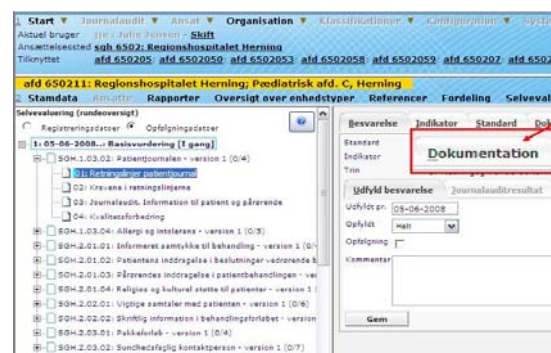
1 Start ▼ Journalaudit ▼ Ansat ▼ Organisation ▼ Klassifikationer ▼ Konfiguration ▼ Syste

Aktuel bruger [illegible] - Skift
Ansættelsessted sgh 6502: Regionshospitalet Herning
Tilknyttet afd 6502051 afd 6502050 afd 6502053 afd 6502058 afd 6502059 afd 6502071 afd 6502

afd 650211: Regionshospitalet Herning; Pædiatrisk afd. C, Herning

2 Stamdata Ansatte Rapporter Oversigt over enhedstyper Referencer Fordeling Selveval

Selvevaluering (rundeoversigt)

Registreringsdatoer Opfølgningsdatoer

1: 05-06-2008..: Basisvurdering [I gang]

SGH.1.03.02: Patientjournalen - version 1 (0/4)

01: Retningslinjer patientjournal

02: Kravene i retningslinjerne

03: Journalaudit. Information til patient og pårørende

04: Kvalitetsforbedring

SGH.1.03.04: Allergi og intolerans - version 1 (0/3)

SGH.2.01.01: Informeret samtykke til behandling - version 1 (0/

SGH.2.01.02: Patientens inddragelse i beslutninger vedrørende b

SGH.2.01.03: Pårørendes inddragelse i patientbehandlingen - ver

SGH.2.01.04: Religiøs og kulturel støtte til patienter - version 1 (

SGH.2.02.01: Vigtige samtaler med patienten - version 1 (0/6)

SGH.2.02.02: Skriftlig information i behandlingsforløbet - version

SGH.2.03.01: Pakkeforløb - version 1 (0/4)

SGH.2.03.02: Sundhedsfaglig kontaktperson - version 1 (0/7)

Besvarelse Indikator Standard Dok

Standard
Indikator
Trin

Dokumentation

Udfyld besvarelse Journalauditresultat

Udfyldt pr. 05-06-2008

Opfyldt Helt

Opfølgning

Kommentar

Gem